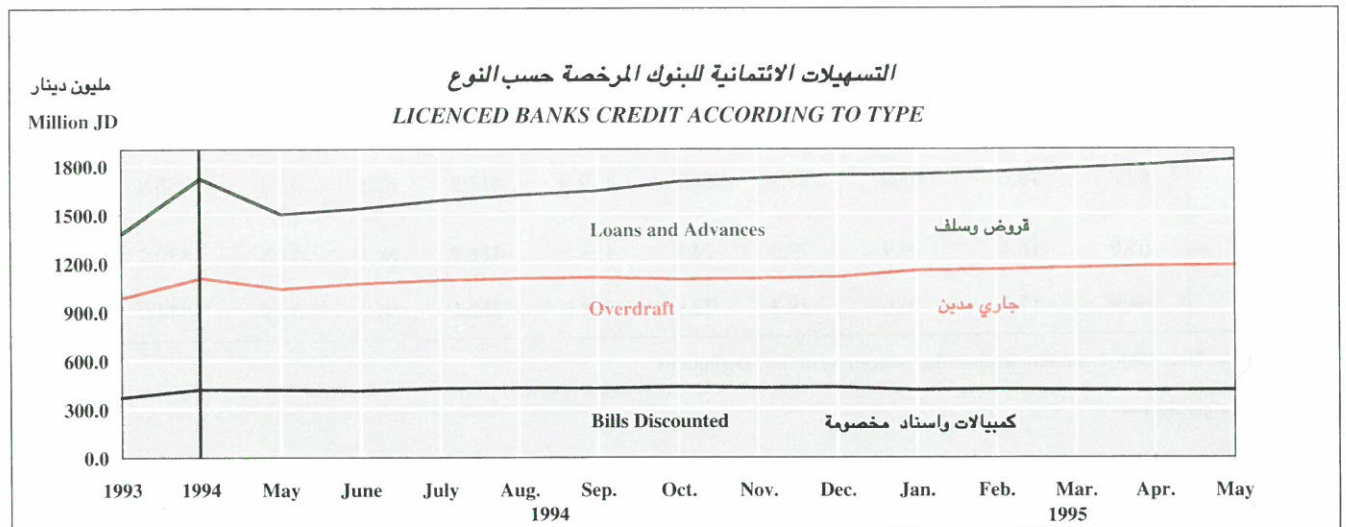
مليون دينار
Million JD

التسهيلات الائتمانية للبنوك المرخصة حسب النوع
LICENCED BANKS CREDIT ACCORDING TO TYPE

1800.0
1500.0
1200.0
900.0
600.0
300.0
0.0

Loans and Advances
قروض وسلف

Overdraft
جاري مدين

Bills Discounted
كمبيالات واسناد مخصومة

1993 1994 May June July Aug. Sep. Oct. Nov. Dec. Jan. Feb. Mar. Apr. May
1994
1995